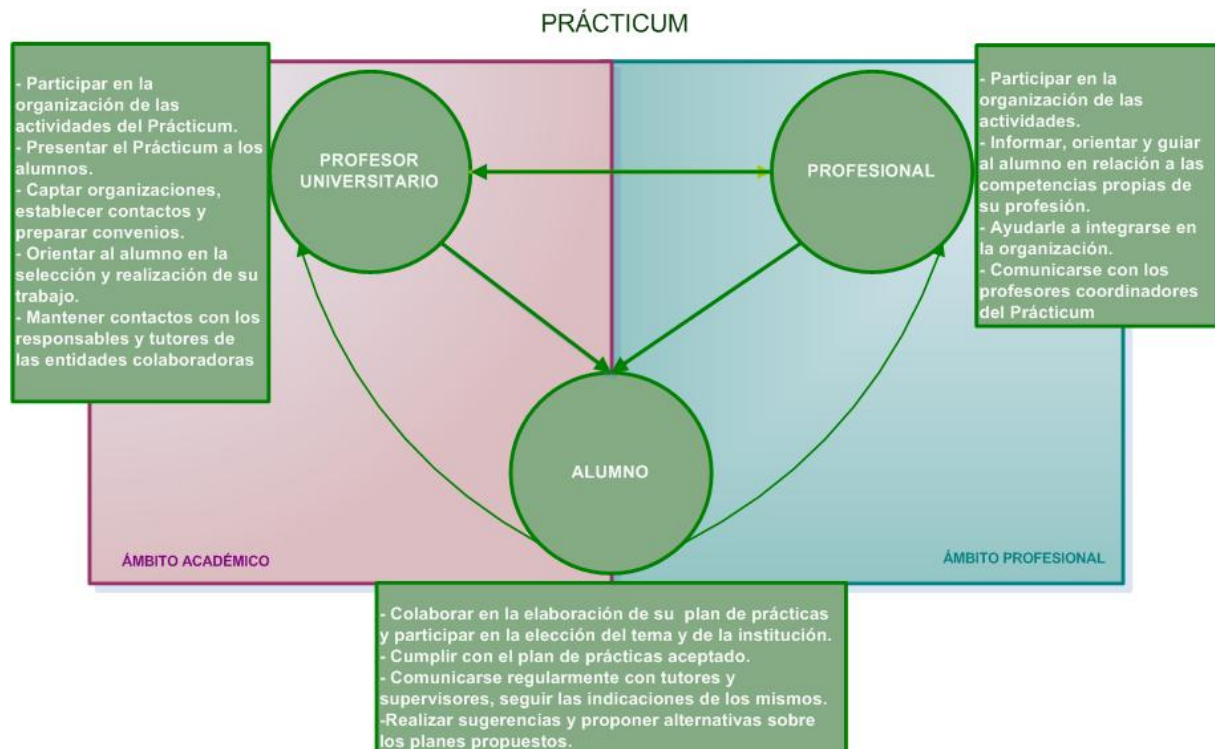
PRÁCTICUM

- Participar en la organización de las actividades del Prácticum.
- Presentar el Prácticum a los alumnos.
- Captar organizaciones, establecer contactos y preparar convenios.
- Orientar al alumno en la selección y realización de su trabajo.
- Mantener contactos con los responsables y tutores de las entidades colaboradoras

PROFESOR UNIVERSITARIO

PROFESIONAL

- Participar en la organización de las actividades.
- Informar, orientar y guiar al alumno en relación a las competencias propias de su profesión.
- Ayudarle a integrarse en la organización.
- Comunicarse con los profesores coordinadores del Prácticum

ALUMNO

ÁMBITO ACADÉMICO

ÁMBITO PROFESIONAL

- Colaborar en la elaboración de su plan de prácticas y participar en la elección del tema y de la institución.
- Cumplir con el plan de prácticas aceptado.
- Comunicarse regularmente con tutores y supervisores, seguir las indicaciones de los mismos.
-Realizar sugerencias y proponer alternativas sobre los planes propuestos.